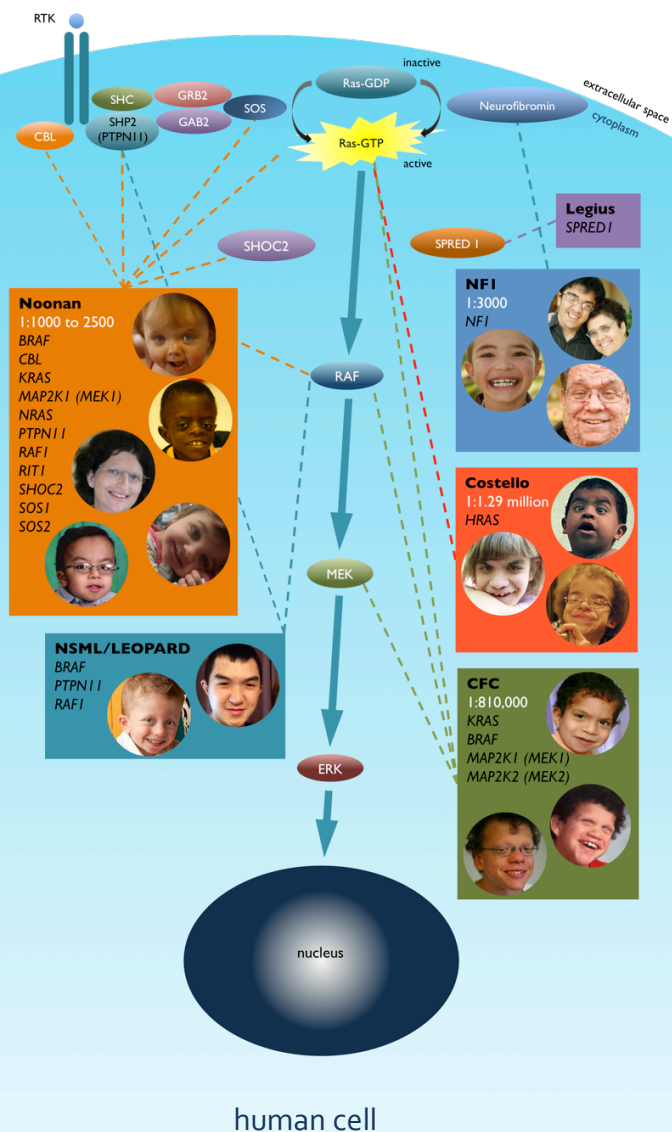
RTK

SHC

GRB2

SOS

GAB2

SHP2 (PTPN11)

CBL

Ras-GDP

inactive

Ras-GTP

active

Neurofibromin

extracellular space

cytoplasm

Legius
SPRED1

SPRED 1

SHOC2

Noonan
1:1000 to 2500
BRAF
CBL
KRAS
MAP2K1 (MEK1)
NRAS
PTPN11
RAF1
RIT1
SHOC2
SOS1
SOS2

NF1
1:3000
NF1

RAF

Costello
1:1.29 million
HRAS

MEK

NSML/LEOPARD
BRAF
PTPN11
RAF1

CFC
1:810,000
KRAS
BRAF
MAP2K1 (MEK1)
MAP2K2 (MEK2)

ERK

nucleus

human cell